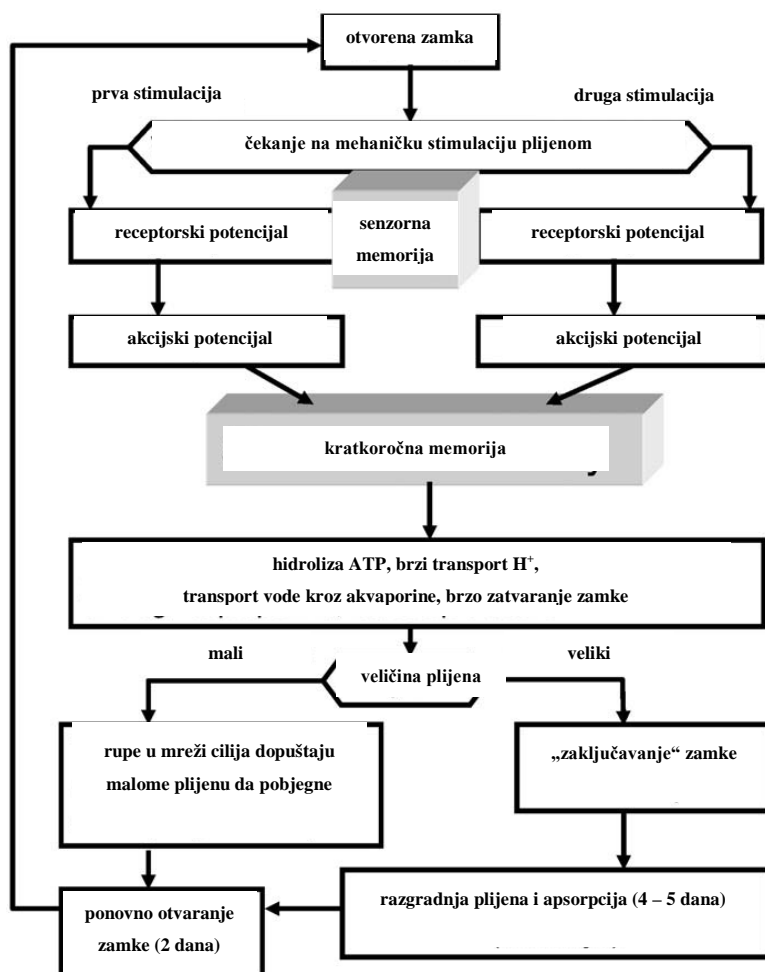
otvorena zamka

prva stimulacija

druga stimulacija

čekanje na mehaničku stimulaciju plijenom

receptorski potencijal

senzorna memorija

receptorski potencijal

akcijski potencijal

akcijski potencijal

kratkoročna memorija

hidroliza ATP, brzi transport $H^+$, transport vode kroz akvaporine, brzo zatvaranje zamke

mali

veličina plijena

veliki

rupe u mreži cilija dopuštaju malome plijenu da pobjegne

„zaključavanje" zamke

ponovno otvaranje zamke (2 dana)

razgradnja plijena i apsorpcija (4 – 5 dana)